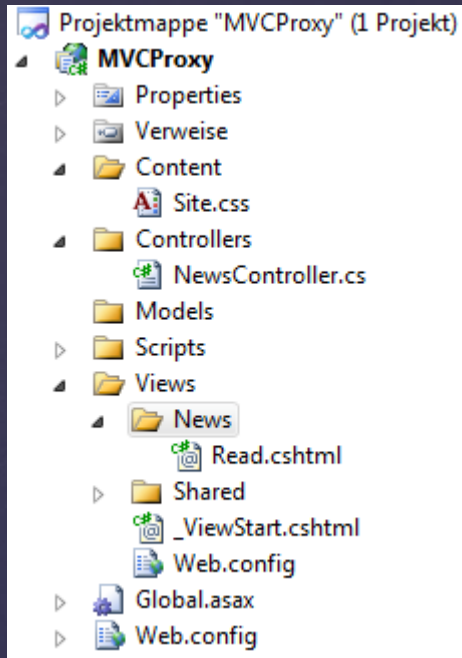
Projektmappe "MVCProxy" (1 Projekt)
MVCProxy
Properties
Verweise
Content
Site.css
Controllers
NewsController.cs
Models
Scripts
Views
News
Read.cshtml
Shared
_ViewStart.cshtml
Web.config
Global.asax
Web.config